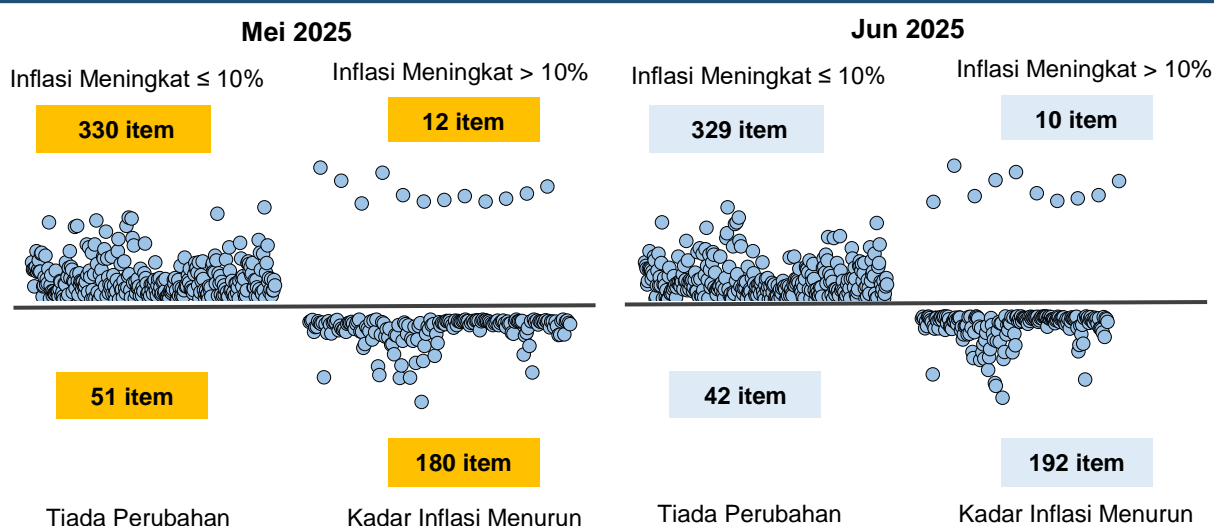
Mei 2025

Inflasi Meningkat ≤ 10%

Inflasi Meningkat > 10%

330 item

12 item

51 item

180 item

Tiada Perubahan

Kadar Inflasi Menurun

Jun 2025

Inflasi Meningkat ≤ 10%

Inflasi Meningkat > 10%

329 item

10 item

42 item

192 item

Tiada Perubahan

Kadar Inflasi Menurun